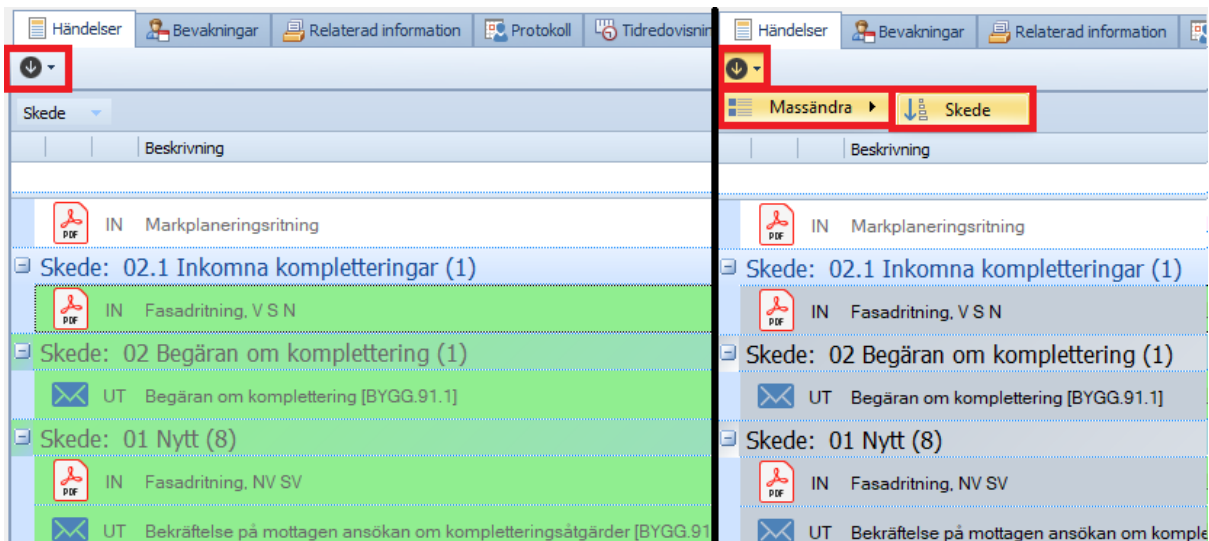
Händelser | Bevakningar | Relaterad information | Protokoll | Tidredovisnin

Skede

Beskrivning

PDF IN Markplaneringsritning

Skede: 02.1 Inkomna kompletteringar (1)

PDF IN Fasadritning, V S N

Skede: 02 Begäran om komplettering (1)

UT Begäran om komplettering [BYGG.91.1]

Skede: 01 Nytt (8)

PDF IN Fasadritning, NV SV

UT Bekräftelse på mottagen ansökan om kompletteringsåtgärder [BYGG.91

Händelser | Bevakningar | Relaterad information

Massändra | Skede

Beskrivning

PDF IN Markplaneringsritning

Skede: 02.1 Inkomna kompletteringar (1)

PDF IN Fasadritning, V S N

Skede: 02 Begäran om komplettering (1)

UT Begäran om komplettering [BYGG.91.1]

Skede: 01 Nytt (8)

PDF IN Fasadritning, NV SV

UT Bekräftelse på mottagen ansökan om komple